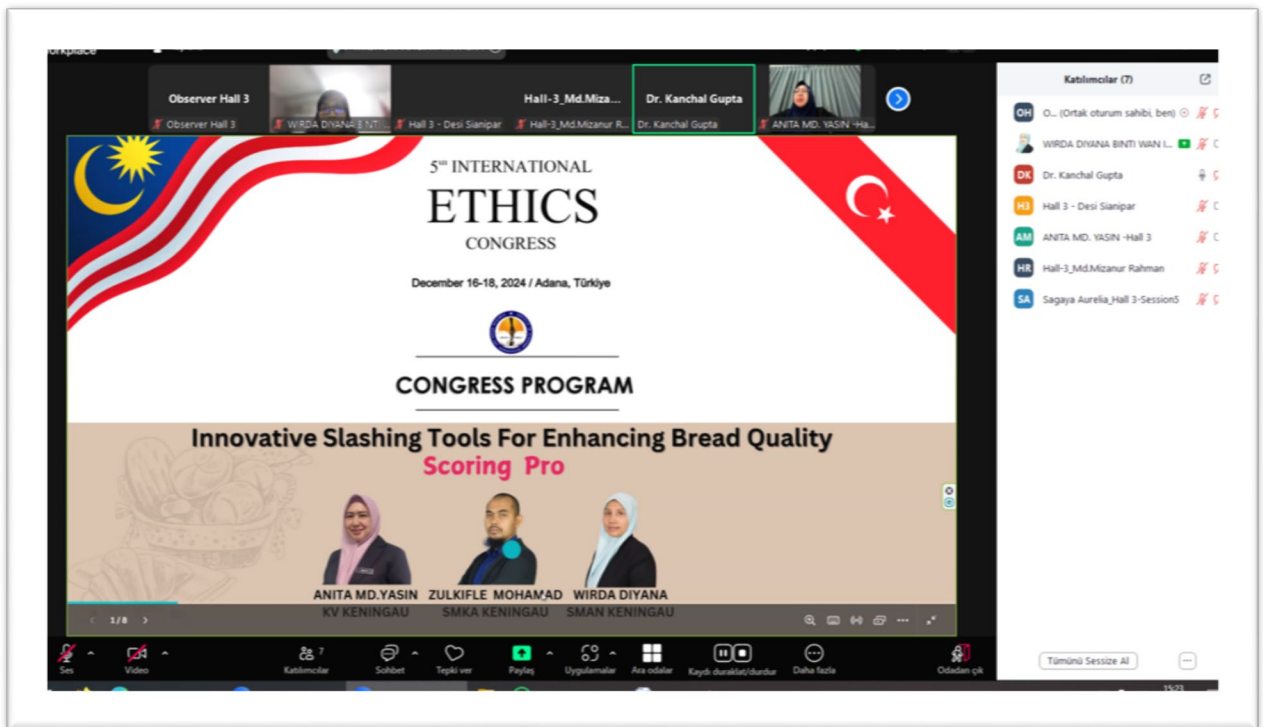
orkplace

Observer Hall 3
Observer Hall 3
WIRDA DIYANA BINTI...
Hall 3 - Desi Sianipar
Hall-3_Md.Miza...
Hall-3_Md.Mizanur R...
Dr. Kanchal Gupta
Dr. Kanchal Gupta
ANITA MD. YASIN -Ha...

5th INTERNATIONAL
ETHICS
CONGRESS

December 16-18, 2024 / Adana, Türkiye

CONGRESS PROGRAM

Innovative Slashing Tools For Enhancing Bread Quality
Scoring Pro

ANITA MD.YASIN
KV KENINGAU

ZULKIFLE MOHAMAD
SMKA KENINGAU

WIRDA DIYANA
SMAN KENINGAU

1/8

Katılımcılar (7)

OH O... (Ortak oturum sahibi, ben)
WIRDA DIYANA BINTI WAN I...
DK Dr. Kanchal Gupta
H3 Hall 3 - Desi Sianipar
AM ANITA MD. YASIN -Hall 3
HR Hall-3_Md.Mizanur Rahman
SA Sagaya Aurelia_Hall 3-Session5

Tümünü Sessize Al

Ses
Video
Katılımcılar 7
Sohbet
Tepki ver
Paylaş
Uygulamalar
Ara odalar
Kaydı duraklat/durdur
Daha fazla
Odadan çık

15:23